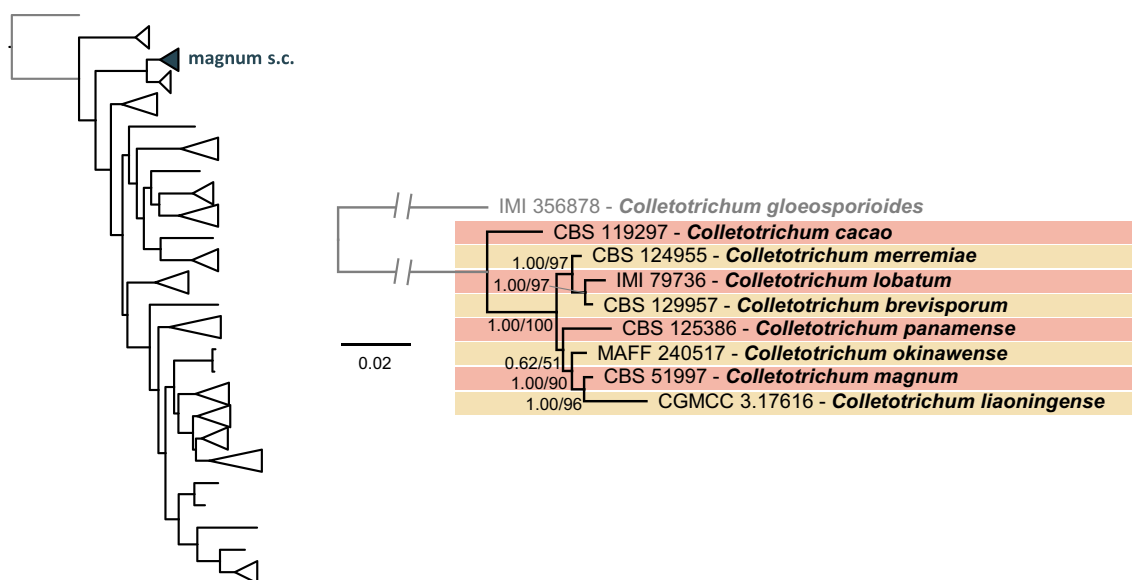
magnum s.c.

IMI 356878 - Colletotrichum gloeosporioides
CBS 119297 - Colletotrichum cacao
1.00/97
CBS 124955 - Colletotrichum merremiae
1.00/97
IMI 79736 - Colletotrichum lobatum
CBS 129957 - Colletotrichum brevisporum
1.00/100
CBS 125386 - Colletotrichum panamense
0.62/51
MAFF 240517 - Colletotrichum okinawense
1.00/90
CBS 51997 - Colletotrichum magnum
1.00/96
CGMCC 3.17616 - Colletotrichum liaoningense

0.02